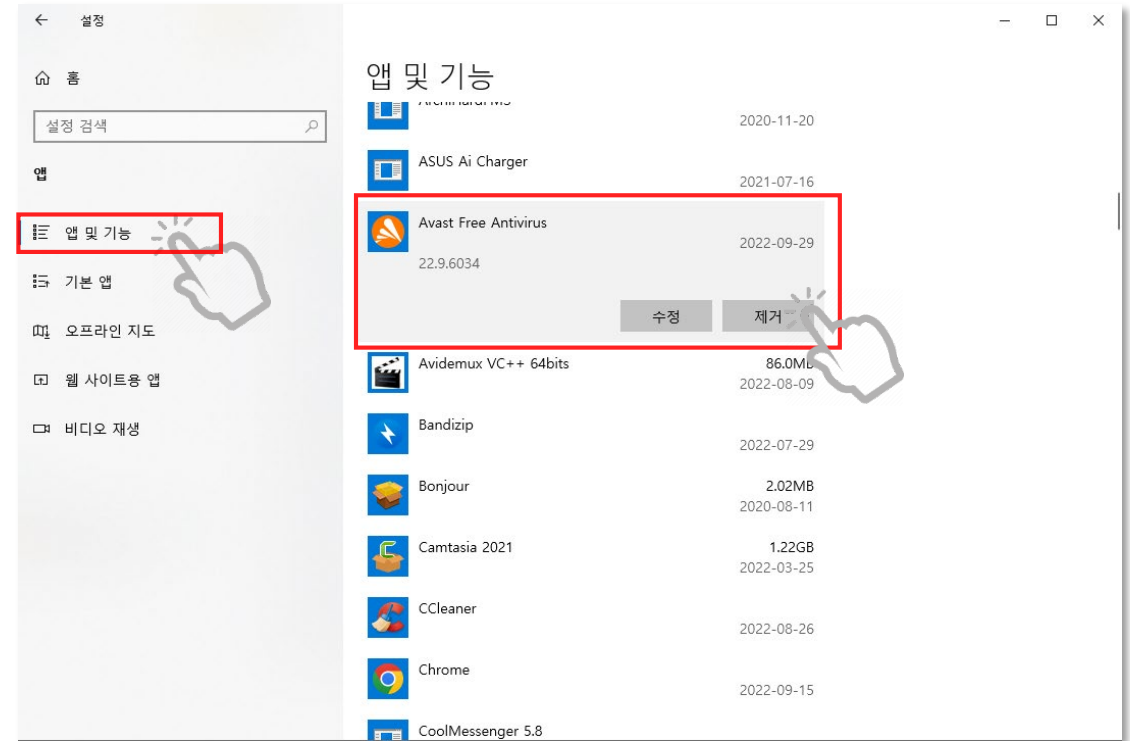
설정

홈

설정 검색

앱

앱 및 기능

기본 앱

오프라인 지도

웹 사이트용 앱

비디오 재생

앱 및 기능

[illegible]
2020-11-20

ASUS Ai Charger
2021-07-16

Avast Free Antivirus
2022-09-29
22.9.6034

수정 제거

Avidemux VC++ 64bits
86.0MB
2022-08-09

Bandizip
2022-07-29

Bonjour
2.02MB
2020-08-11

Camtasia 2021
1.22GB
2022-03-25

CCleaner
2022-08-26

Chrome
2022-09-15

CoolMessenger 5.8